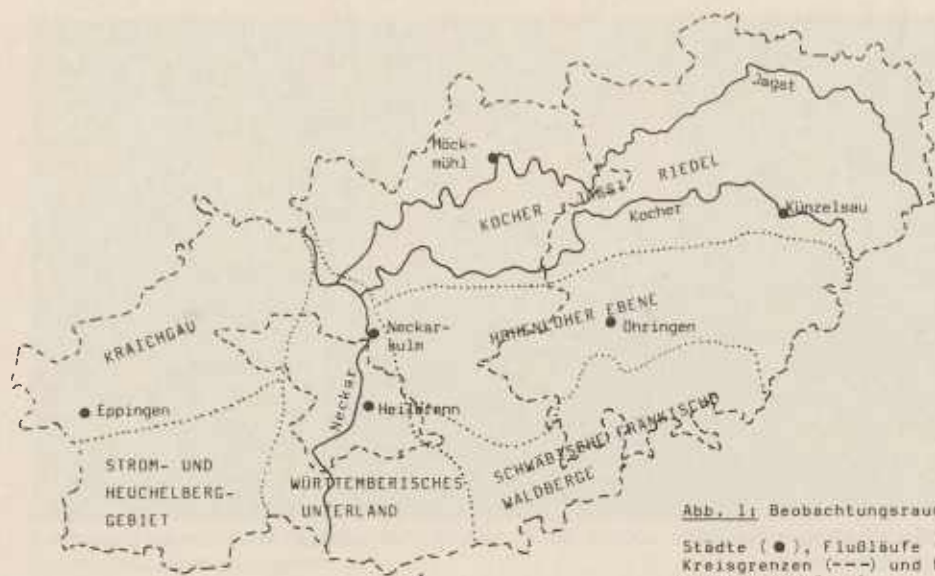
Jagst

Möck-
mühl

KOCHER JAGST RIEDEL

Kocher

Künzelsau

HOHENLOHER EBENE

Öhringen

Neckar-
sulm

KRAICHGAU

Eppingen

Heilbronn

Neckar

SCHWÄBISCH-FRÄNKISCHE
WALDBERGE

STROM- UND
HEUCHELBERG-
GEBIET

WÜRTTEMBERISCHES
UNTERLAND

Abb. 1: Beobachtungsrau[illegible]

Städte ( ● ), Flußläufe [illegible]
Kreisgrenzen (---) und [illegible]